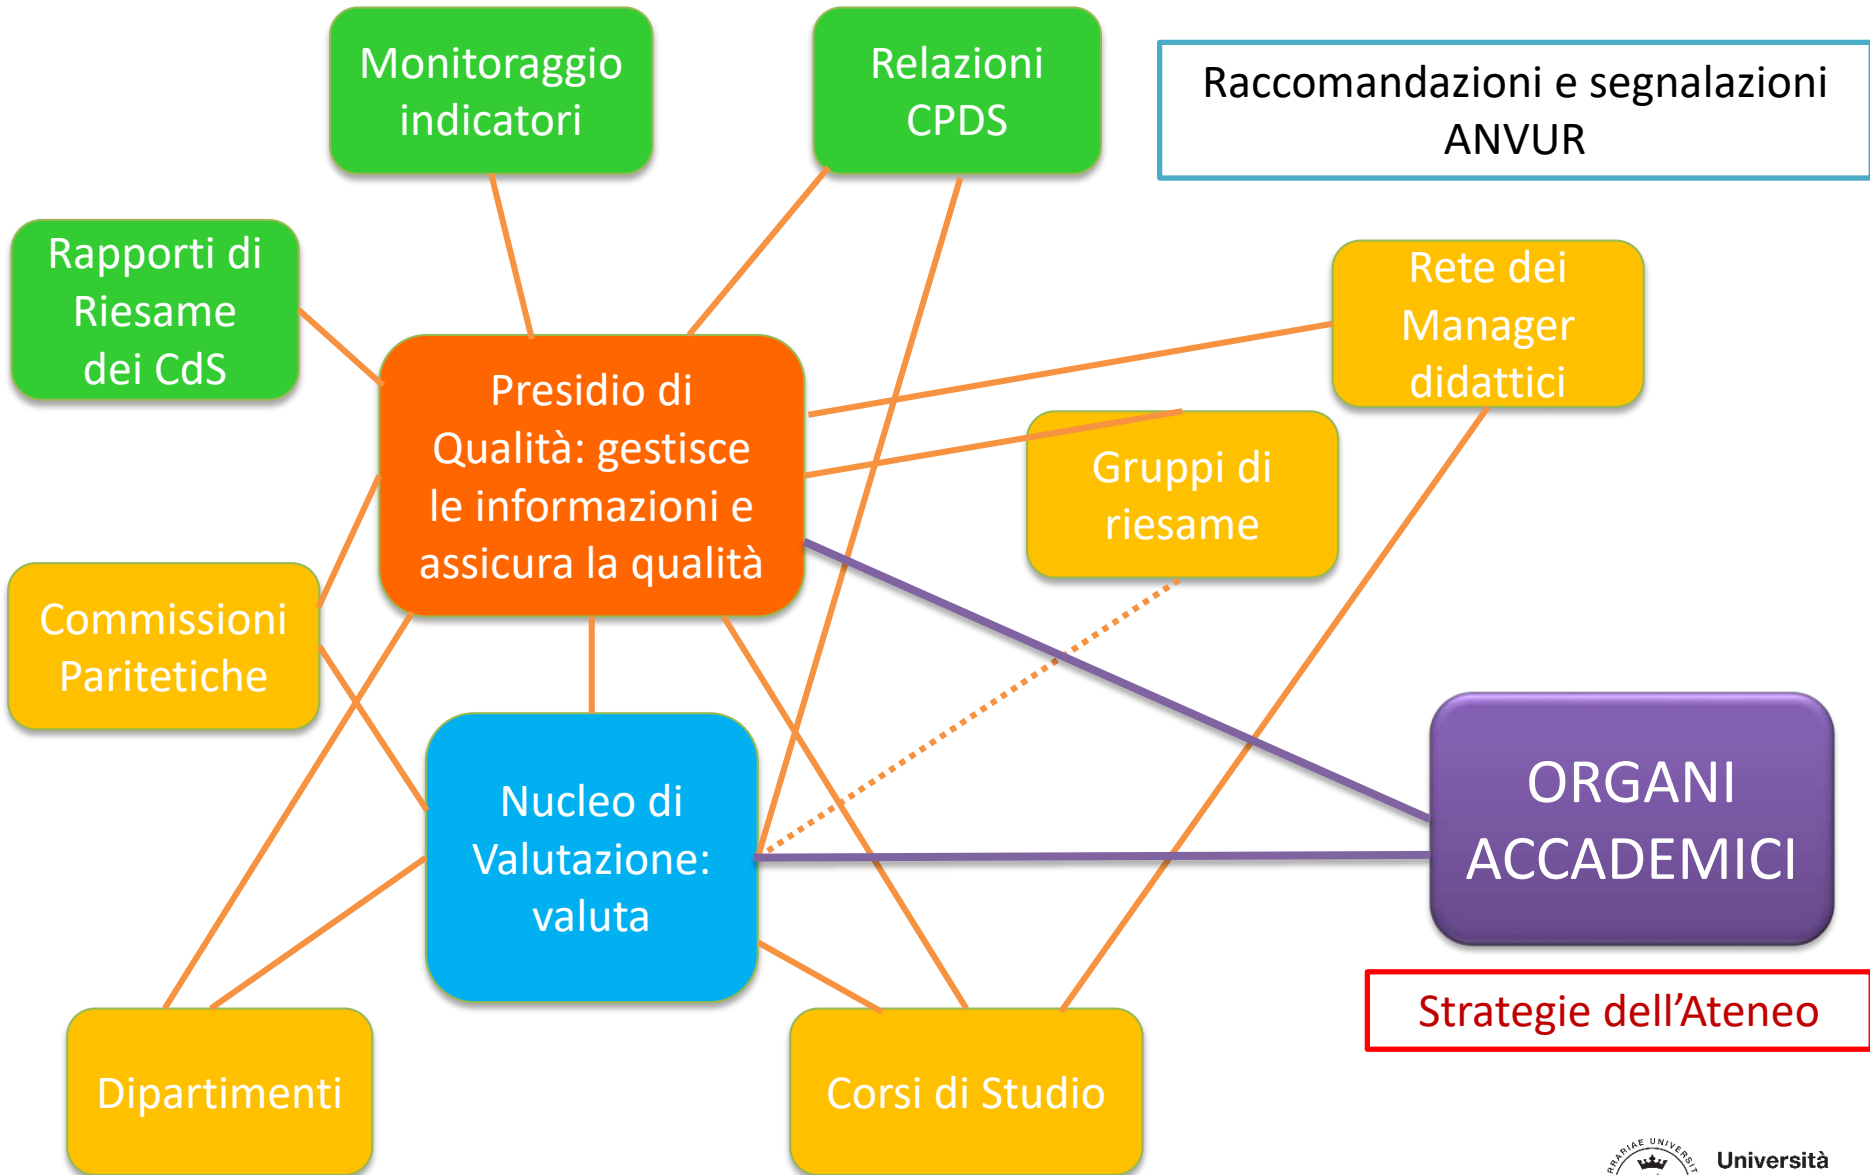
Monitoraggio indicatori

Relazioni CPDS

Raccomandazioni e segnalazioni ANVUR

Rapporti di Riesame dei CdS

Rete dei Manager didattici

Presidio di Qualità: gestisce le informazioni e assicura la qualità

Gruppi di riesame

Commissioni Paritetiche

Nucleo di Valutazione: valuta

ORGANI ACCADEMICI

Strategie dell’Ateneo

Dipartimenti

Corsi di Studio

Università